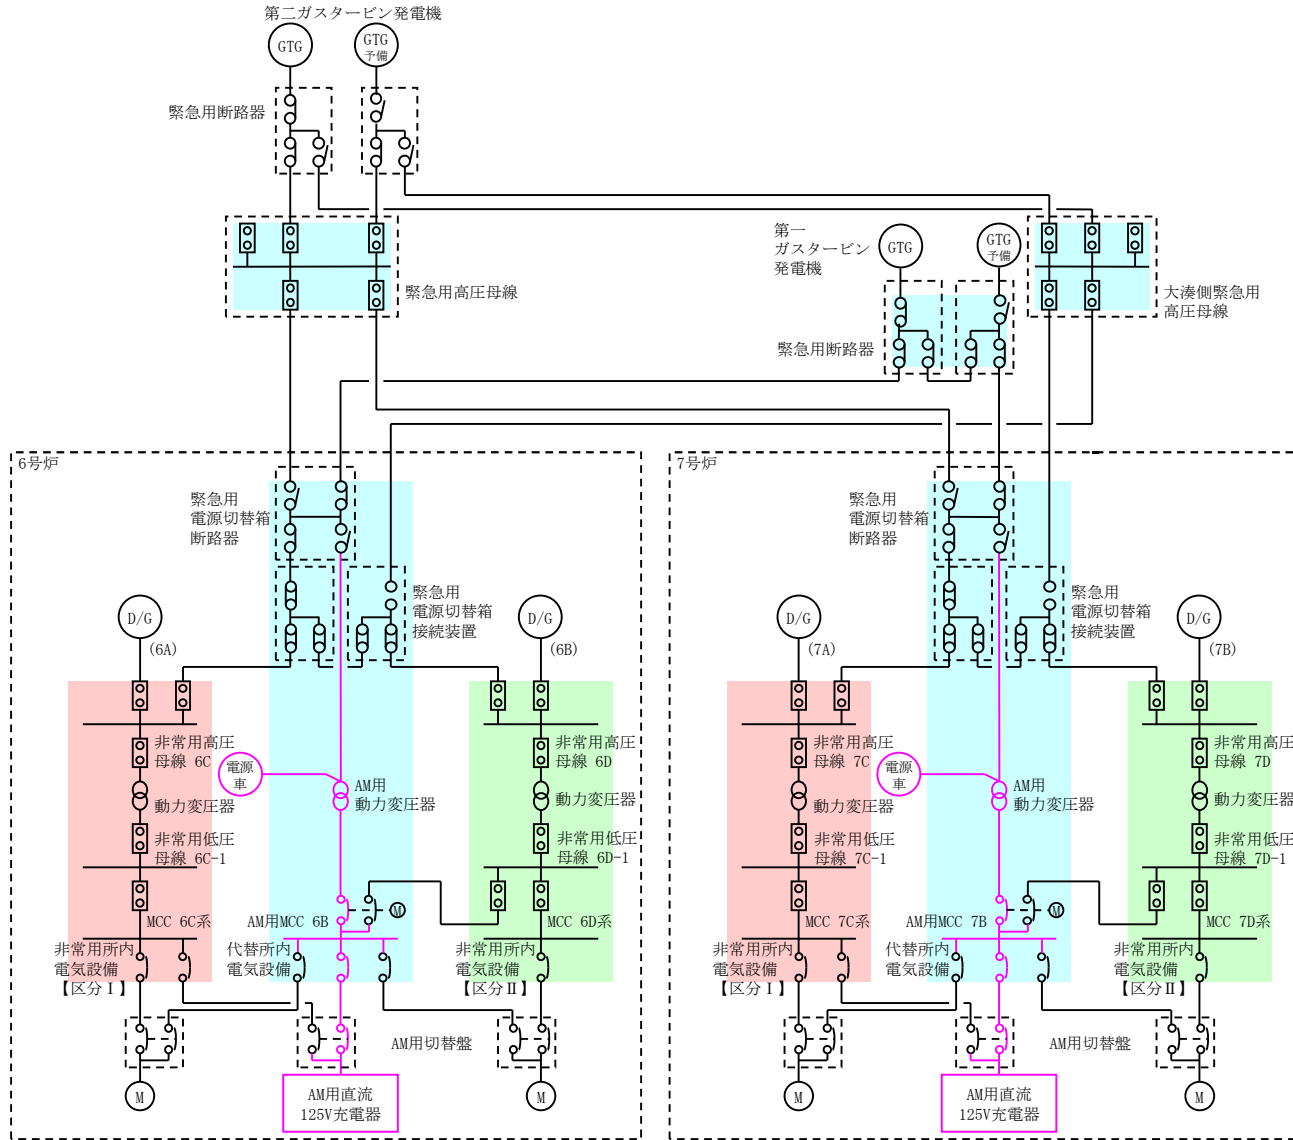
第二ガスタービン発電機

GTG

GTG 予備

緊急用断路器

緊急用高圧母線

第一 ガスタービン 発電機

GTG

GTG 予備

緊急用断路器

大湊側緊急用 高圧母線

6号炉

緊急用 電源切替箱 断路器

緊急用 電源切替箱 接続装置

D/G (6A)

D/G (6B)

非常用高圧 母線 6C

非常用高圧 母線 6D

電源 車

AM用 動力変圧器

動力変圧器

動力変圧器

非常用低圧 母線 6C-1

非常用低圧 母線 6D-1

MCC 6C系

AM用MCC 6B

M

MCC 6D系

非常用所内 電気設備 【区分Ⅰ】

代替所内 電気設備

非常用所内 電気設備 【区分Ⅱ】

AM用切替盤

M

AM用直流 125V充電器

M

7号炉

緊急用 電源切替箱 断路器

緊急用 電源切替箱 接続装置

D/G (7A)

D/G (7B)

非常用高圧 母線 7C

非常用高圧 母線 7D

電源 車

AM用 動力変圧器

動力変圧器

動力変圧器

非常用低圧 母線 7C-1

非常用低圧 母線 7D-1

MCC 7C系

AM用MCC 7B

M

MCC 7D系

非常用所内 電気設備 【区分Ⅰ】

代替所内 電気設備

非常用所内 電気設備 【区分Ⅱ】

AM用切替盤

M

AM用直流 125V充電器

M